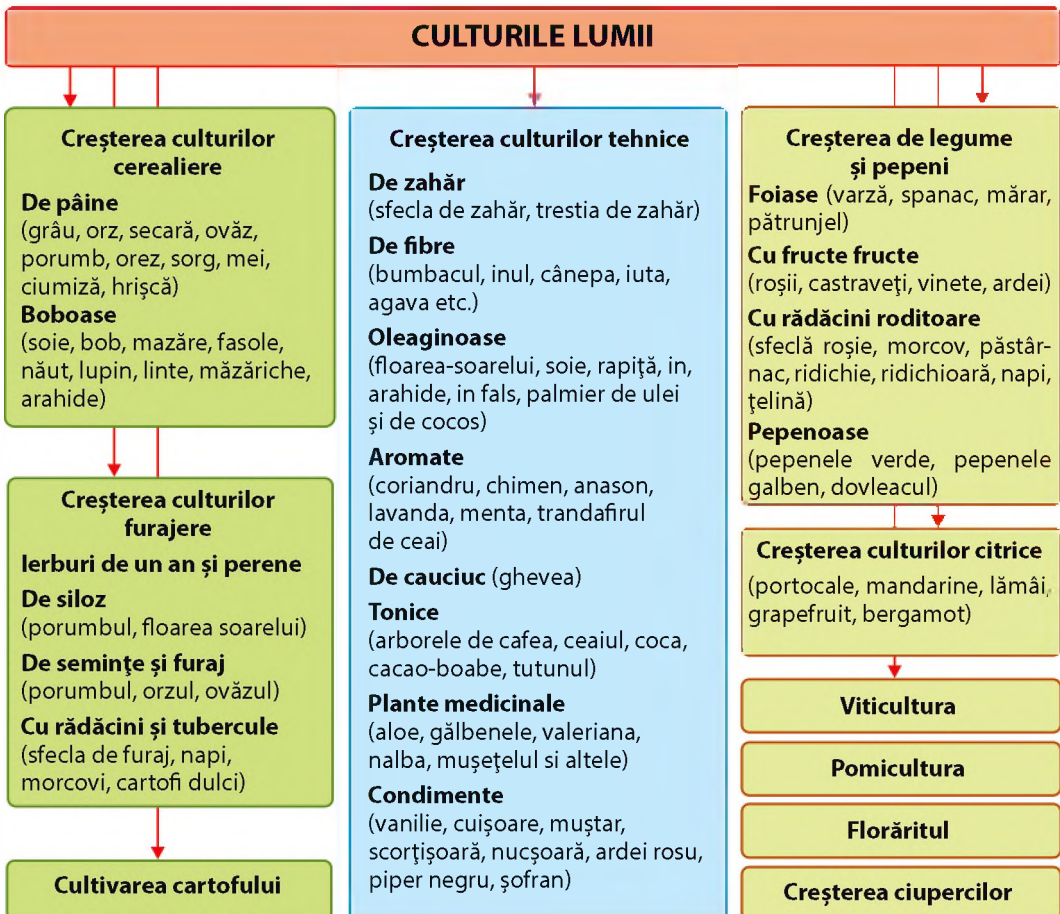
CULTURILE LUMII

Creșterea culturilor cerealiere
De pâine
(grâu, orz, secară, ovăz, porumb, orez, sorg, mei, ciumiză, hrișcă)
Boboase
(soie, bob, mazăre, fasole, năut, lupin, linte, măzăriche, arahide)

Creșterea culturilor furajere
Ierburi de un an și perene
De siloz
(porumbul, floarea soarelui)
De seminţe și furaj
(porumbul, orzul, ovăzul)
Cu rădăcini și tubercule
(sfecla de furaj, napi, morcovi, cartofi dulci)

Cultivarea cartofului

Creșterea culturilor tehnice
De zahăr
(sfecla de zahăr, trestia de zahăr)
De fibre
(bumbacul, inul, cânepa, iuta, agava etc.)
Oleaginoase
(floarea-soarelui, soie, rapiţă, in, arahide, in fals, palmier de ulei și de cocos)
Aromate
(coriandru, chimen, anason, lavanda, menta, trandafirul de ceai)
De cauciuc (ghevea)
Tonice
(arborele de cafea, ceaiul, coca, cacao-boabe, tutunul)
Plante medicinale
(aloe, gălbenele, valeriana, nalba, mușeţelul si altele)
Condimente
(vanilie, cuișoare, muștar, scorţișoară, nucșoară, ardei rosu, piper negru, șofran)

Creșterea de legume și pepeni
Foiase (varză, spanac, mărar, pătrunjel)
Cu fructe fructe
(roșii, castraveţi, vinete, ardei)
Cu rădăcini roditoare
(sfeclă roșie, morcov, păstârnac, ridichie, ridichioară, napi, ţelină)
Pepenoase
(pepenele verde, pepenele galben, dovleacul)

Creșterea culturilor citrice
(portocale, mandarine, lămâi, grapefruit, bergamot)

Viticultura

Pomicultura

Florăritul

Creșterea ciupercilor